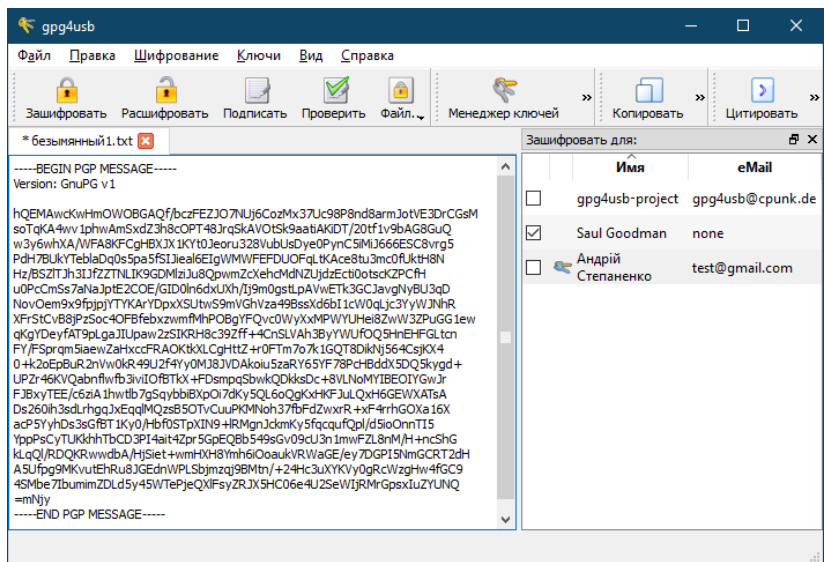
gpg4usb

Файл Правка Шифрование Ключи Вид Справка

Зашифровать Расшифровать Подписать Проверить Файл... Менеджер ключей » Копировать » Цитировать »

* безымянный1.txt

-----BEGIN PGP MESSAGE-----
Version: GnuPG v1

hQEMAwcKwHmOWOBGAQf/bczFEZJO7NUj6CozMx37Uc98P8nd8armJotVE3DrCGsM
soTqKA4wv1phwAmSxdZ3h8cOPT48JrqSkAVOtSk9aatiAKiDT/20tf1v9bAG8GuQ
w3y6whXA/WFA8KFCgHBXJX1KYt0Jeoru328VubUsDye0PynC5iMiJ666ESC8vrg5
PdH7BUkYTeblaDq0s5pa5fSIJieal6EIgWMWFEFDUOFqLtKAce8tu3mc0fUktH8N
Hz/BSZlTJh3IJfZZTNLIK9GDMlziJu8QpwmZcXehcMdNZUjdzEcti0otscKZPCfH
u0PcCmSs7aNaJptE2COE/GID0ln6dxUXh/Ij9m0gstLpAVwETk3GCJavgNyBU3qD
NovOem9x9fpjpjYTYKArYDpxXSUtwS9mVGhVza49BssXd6bI1cW0qLjc3YyWJNhR
XFrStCvB8jPzSoc4OFBfebxzwmfMhPOBgYFQvc0WyXxMPWYUHei8ZwW3ZPuGG1ew
qKgYDeyfAT9pLgaJIUpaw2zSIKRH8c39Zff+4CnSLVAh3ByYWUfOQ5HnEHFGLtcn
FY/FSprqm5iaewZaHxccFRAOKtkXLCgHttZ+r0FTm7o7k1GQT8DikNj564CsjKX4
0+k2oEpBuR2nVw0kR49U2f4Yy0MJ8JVDAkoiu5zaRY65YF78PcHBddX5DQ5kygd+
UPZr46KVQabnflwfb3iviIOfBTkX+FDsmpqSbwkQDkksDc+8VLNoMYIBEOIYGwJr
FJBxyTEE/c6ziA1hwtlb7gSqybbiBXpOi7dKy5QL6oQgKxHKFJuLQxH6GEWXATsA
Ds260ih3sdLrhgqJxEqqlMQzsB5OTvCuuPKMNoh37fbFdZwxrR+xF4rrhGOXa16X
acP5YyhDs3sGfBT1Ky0/Hbf0STpXIN9+lRMgnJckmKy5fqcqufQpl/d5ioOnnTI5
YppPsCyTUKkhhTbCD3PI4ait4Zpr5GpEQBb549sGv09cU3n1mwFZL8nM/H+ncShG
kLqQl/RDQKRwwdbA/HjSiet+wmHXH8Ymh6iOoaukVRWaGE/ey7DGPI5NmGCRT2dH
A5Ufpg9MKvutEhRu8JGEdnWPLSbjmzqj9BMtn/+24Hc3uXYKVy0gRcWzgHw4fGC9
4SMbe7IbumimZDLd5y45WTePjeQXlFsyZRJX5HC06e4U2SeWIjRMrGpsxIuZYUNQ
=mNjy
-----END PGP MESSAGE-----

Зашифровать для:

| | Имя | eMail |
|---|---|---|
| ☐ | gpg4usb-project | gpg4usb@cpunk.de |
| ☑ | Saul Goodman | none |
| ☐ | Андрій Степаненко | test@gmail.com |